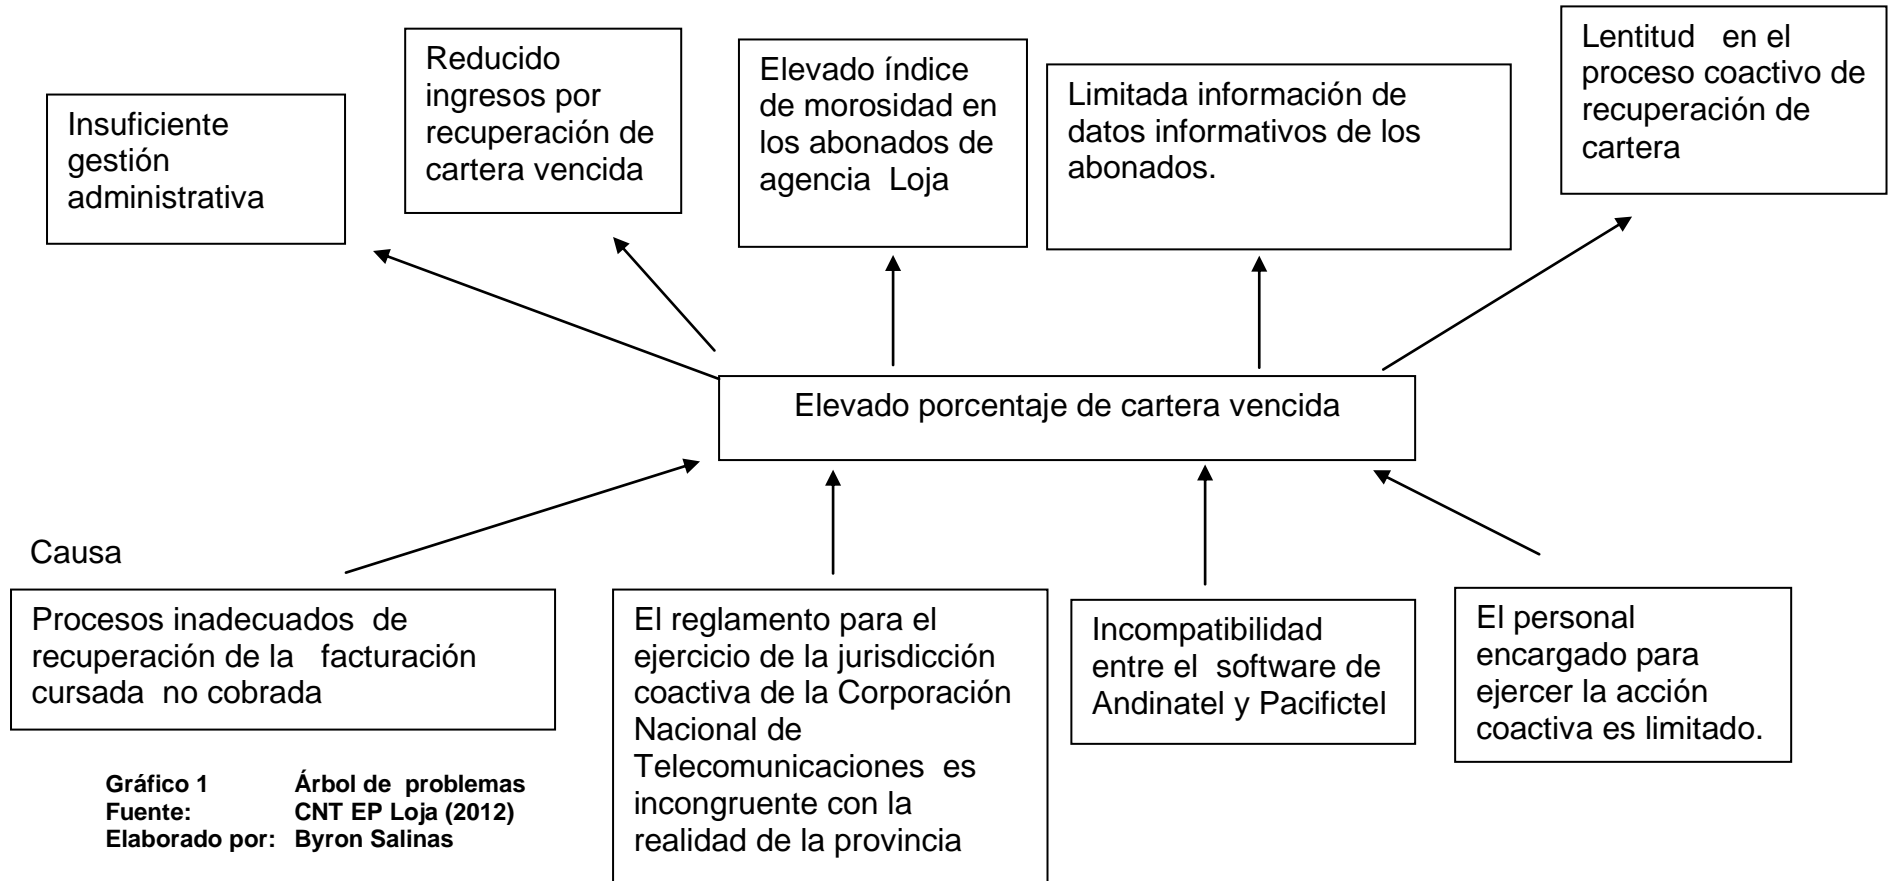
Insuficiente gestión administrativa

Reducido ingresos por recuperación de cartera vencida

Elevado índice de morosidad en los abonados de agencia Loja

Limitada información de datos informativos de los abonados.

Lentitud en el proceso coactivo de recuperación de cartera

Elevado porcentaje de cartera vencida

Causa

Procesos inadecuados de recuperación de la facturación cursada no cobrada

El reglamento para el ejercicio de la jurisdicción coactiva de la Corporación Nacional de Telecomunicaciones es incongruente con la realidad de la provincia

Incompatibilidad entre el software de Andinatel y Pacifictel

El personal encargado para ejercer la acción coactiva es limitado.

Gráfico 1 Árbol de problemas
Fuente: CNT EP Loja (2012)
Elaborado por: Byron Salinas